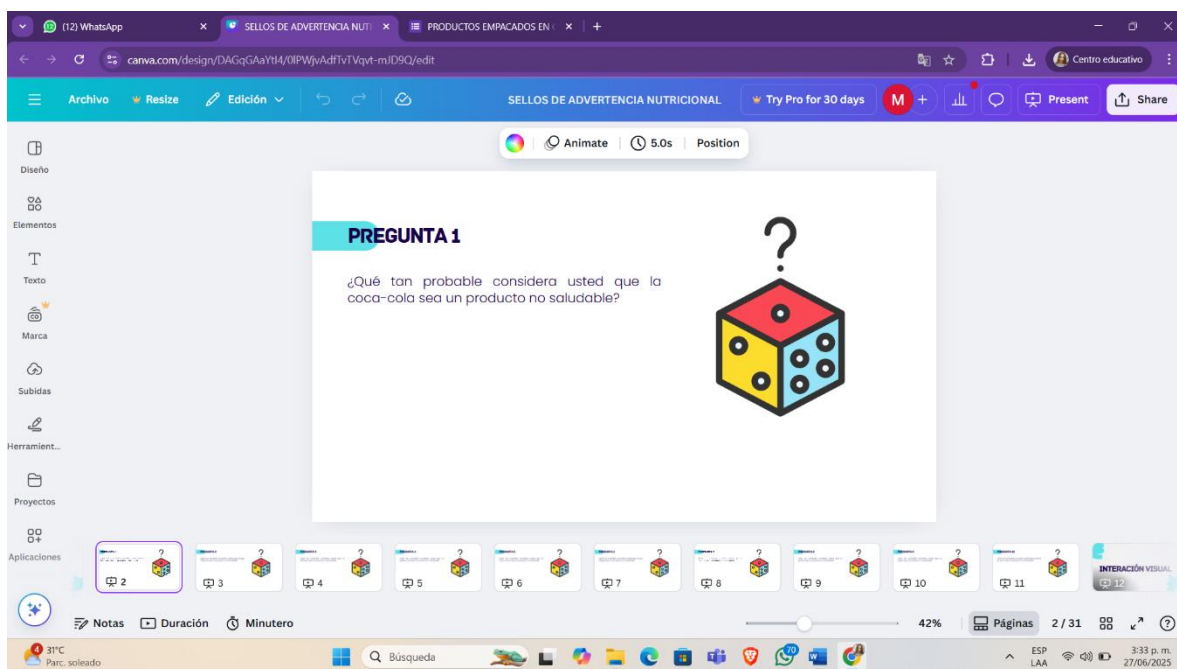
(12) WhatsApp
SELLOS DE ADVERTENCIA NUTI
PRODUCTOS EMPACADOS EN
canva.com/design/DAGqGAaYtI4/0IPWjvAdfTvTVqvt-mJD9Q/edit
Centro educativo
Archivo Resize Edición
SELLOS DE ADVERTENCIA NUTRICIONAL
Try Pro for 30 days
M
Present
Share
Animate
5.0s
Position
Diseño
Elementos
Texto
Marca
Subidas
Herramient...
Proyectos
Aplicaciones
PREGUNTA 1
¿Qué tan probable considera usted que la coca-cola sea un producto no saludable?
?
2
3
4
5
6
7
8
9
10
11
INTERACIÓN VISUAL
12
Notas Duración Minutero
42%
Páginas 2 / 31
31°C
Parc. soleado
Búsqueda
70
ESP
LAA
3:33 p. m.
27/06/2025